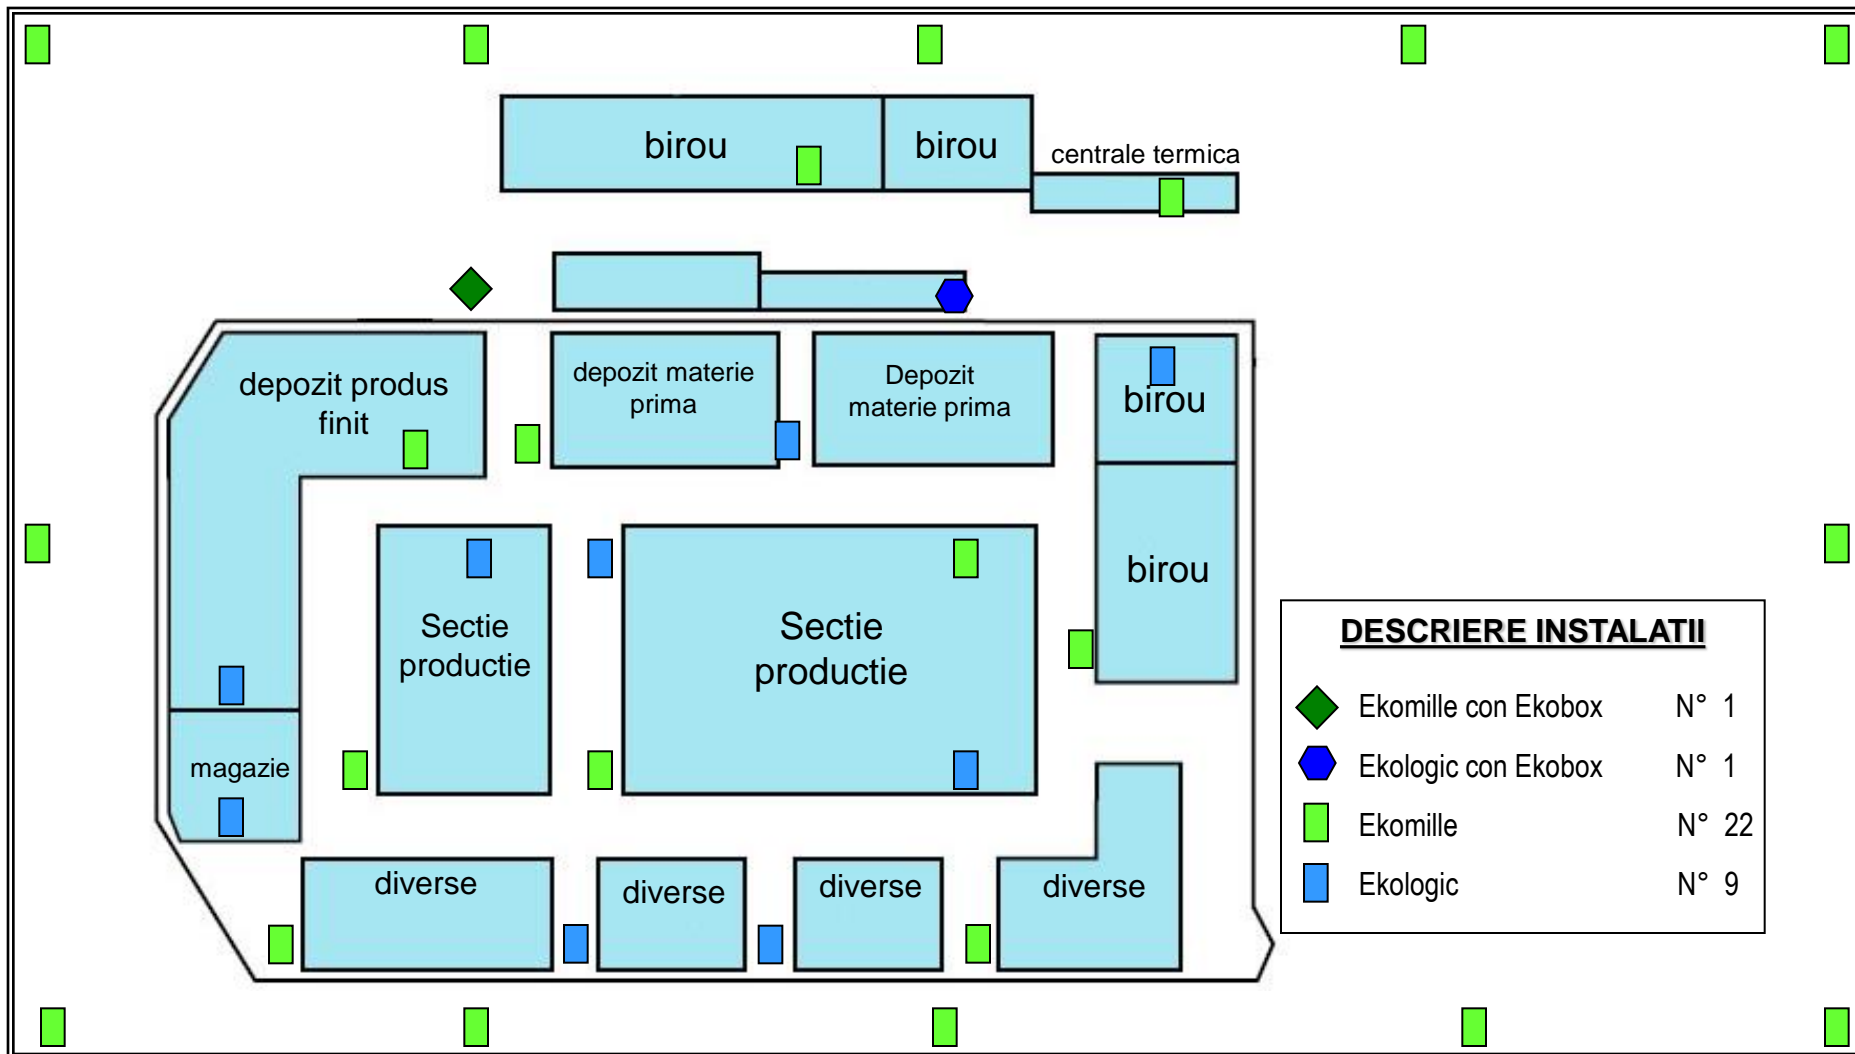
birou

birou

centrale termica

depozit produs finit

depozit materie prima

Depozit materie prima

birou

Sectie productie

Sectie productie

birou

magazie

diverse

diverse

diverse

diverse

DESCRIERE INSTALATII

| | | |
|---|---|---|
| Ekomille con Ekobox | N° | 1 |
| Ekologic con Ekobox | N° | 1 |
| Ekomille | N° | 22 |
| Ekologic | N° | 9 |